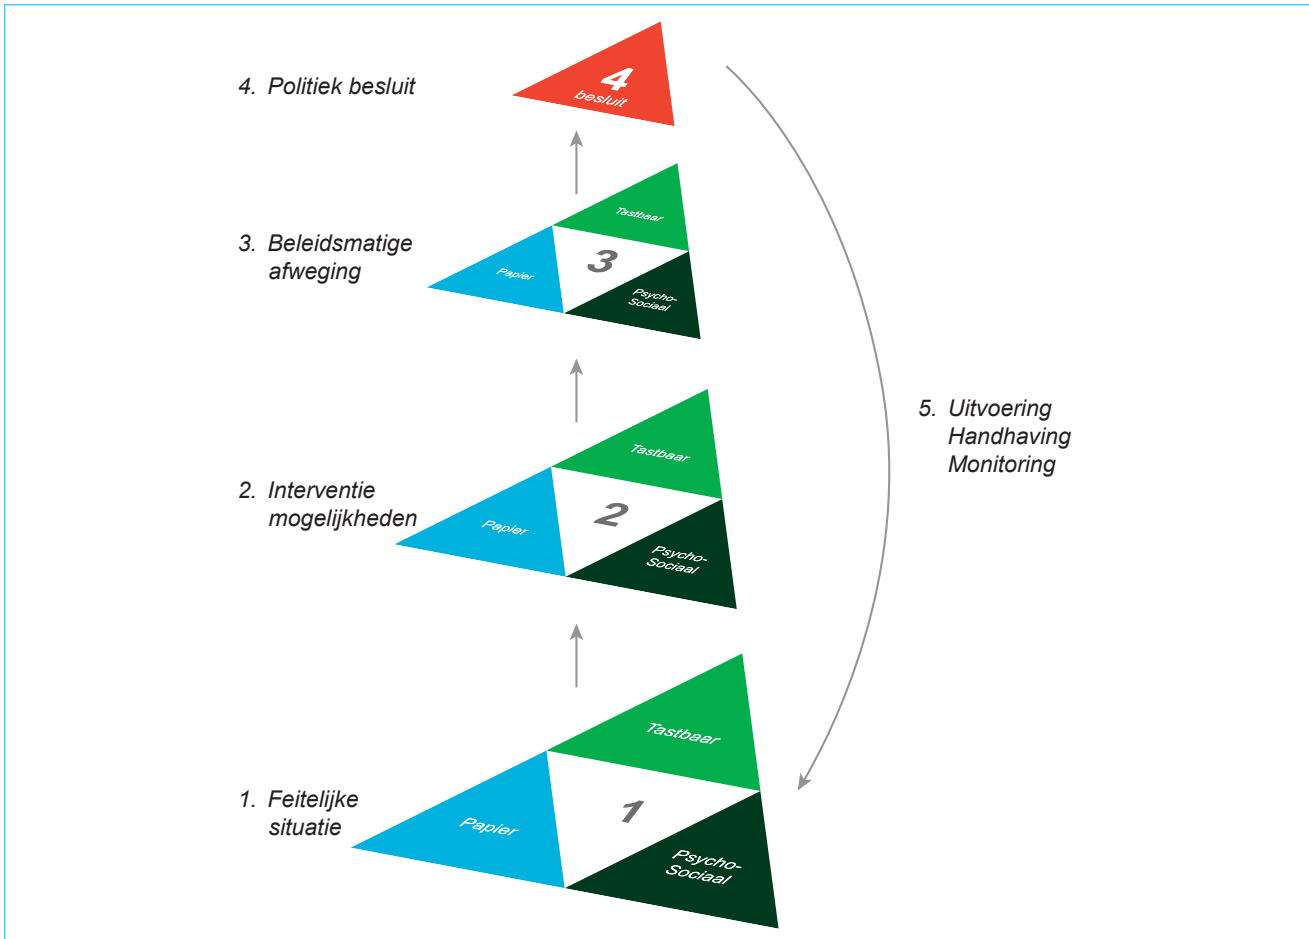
4. Politiek besluit

4
besluit

3. Beleidsmatige afweging

Tastbaar
3
Papier
Psycho-Sociaal

5. Uitvoering Handhaving Monitoring

2. Interventie mogelijkheden

Tastbaar
2
Papier
Psycho-Sociaal

1. Feitelijke situatie

Tastbaar
1
Papier
Psycho-Sociaal